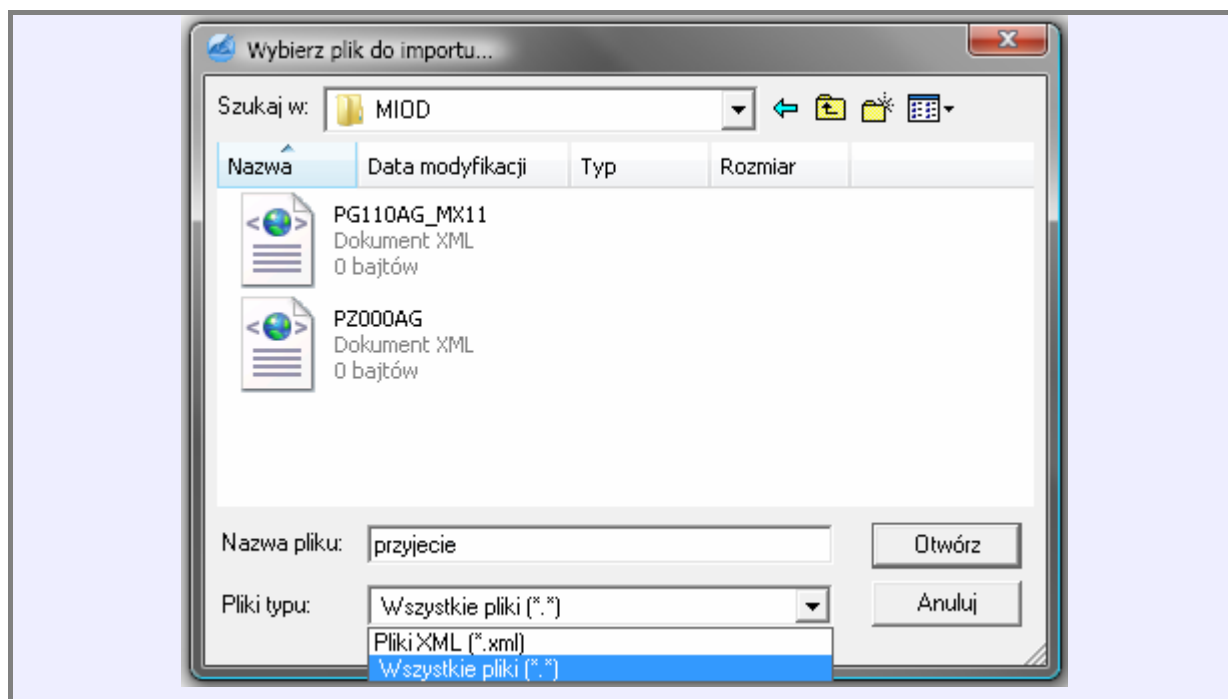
Wybierz plik do importu...

Szukaj w: MIOD

| Nazwa | Data modyfikacji | Typ | Rozmiar |
|---|---|---|---|

PG110AG_MX11
Dokument XML
0 bajtów

PZ000AG
Dokument XML
0 bajtów

Nazwa pliku: przyjecie

Otwórz

Pliki typu: Wszystkie pliki (*.*)

Anuluj

Pliki XML (*.xml)
Wszystkie pliki (*.*)